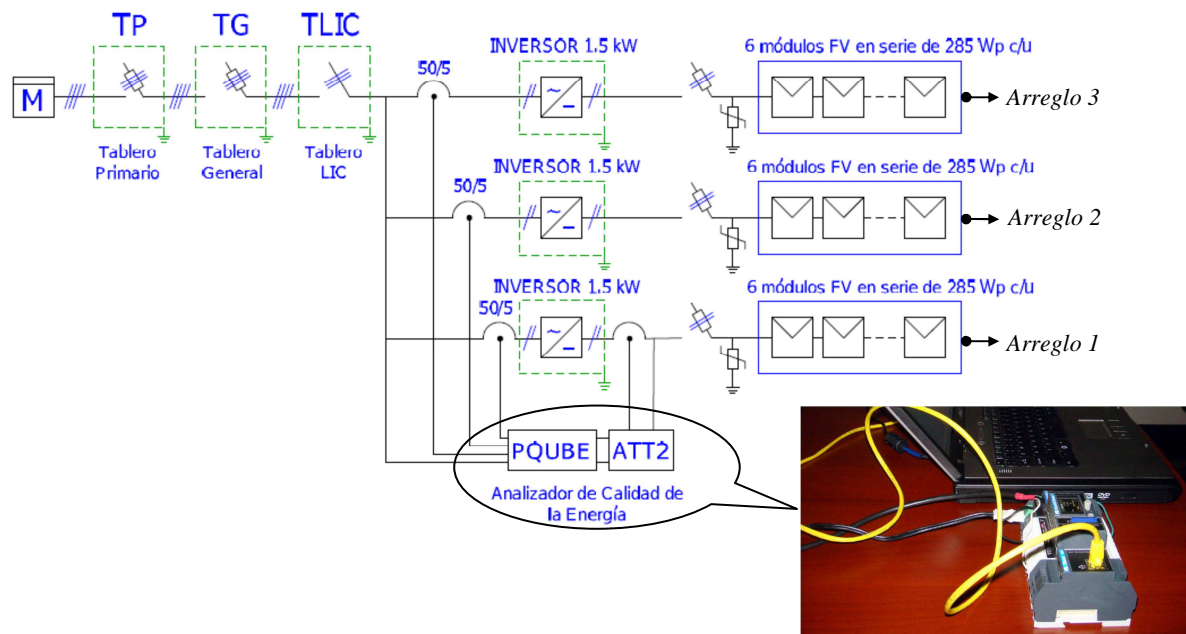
TP TG TLIC

M

Tablero Primario

Tablero General

Tablero LIC

50/5

INVERSOR 1.5 kW

6 módulos FV en serie de 285 Wp c/u

Arreglo 3

50/5

INVERSOR 1.5 kW

6 módulos FV en serie de 285 Wp c/u

Arreglo 2

50/5

INVERSOR 1.5 kW

6 módulos FV en serie de 285 Wp c/u

Arreglo 1

PQUBE ATT2

Analizador de Calidad de la Energía

DVD